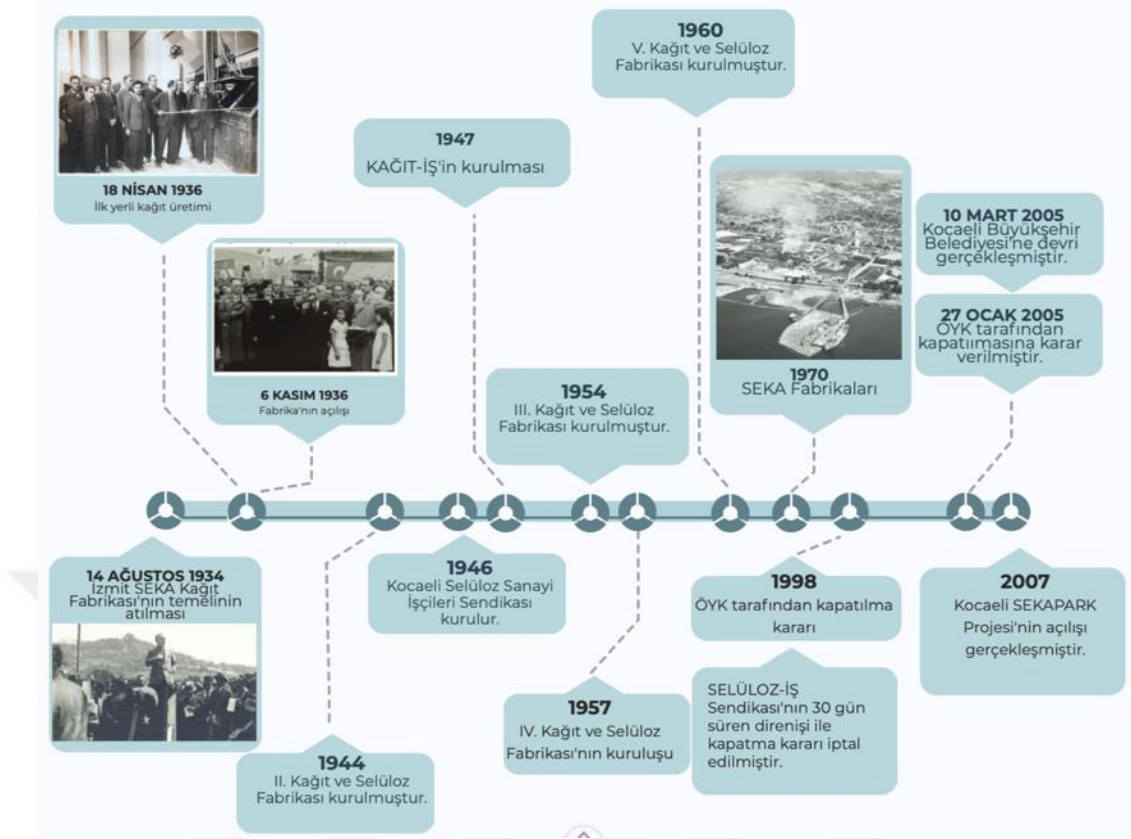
14 AĞUSTOS 1934
İzmit SEKA Kağıt Fabrikası'nın temelinin atılması

18 NİSAN 1936
İlk yerli kağıt üretimi

6 KASIM 1936
Fabrika'nın açılışı

1944
II. Kağıt ve Selüloz Fabrikası kurulmuştur.

1946
Kocaeli Selüloz Sanayi İşçileri Sendikası kurulur.

1947
KAĞIT-İŞ'in kurulması

1954
III. Kağıt ve Selüloz Fabrikası kurulmuştur.

1957
IV. Kağıt ve Selüloz Fabrikası'nın kuruluşu

1960
V. Kağıt ve Selüloz Fabrikası kurulmuştur.

1970
SEKA Fabrikaları

1998
ÖYK tarafından kapatılma kararı

SELÜLOZ-İŞ Sendikası'nın 30 gün süren direnişi ile kapatma kararı iptal edilmiştir.

27 OCAK 2005
ÖYK tarafından kapatılmasına karar verilmiştir.

10 MART 2005
Kocaeli Büyükşehir Belediyesi'ne devri gerçekleşmiştir.

2007
Kocaeli SEKAPARK Projesi'nin açılışı gerçekleşmiştir.